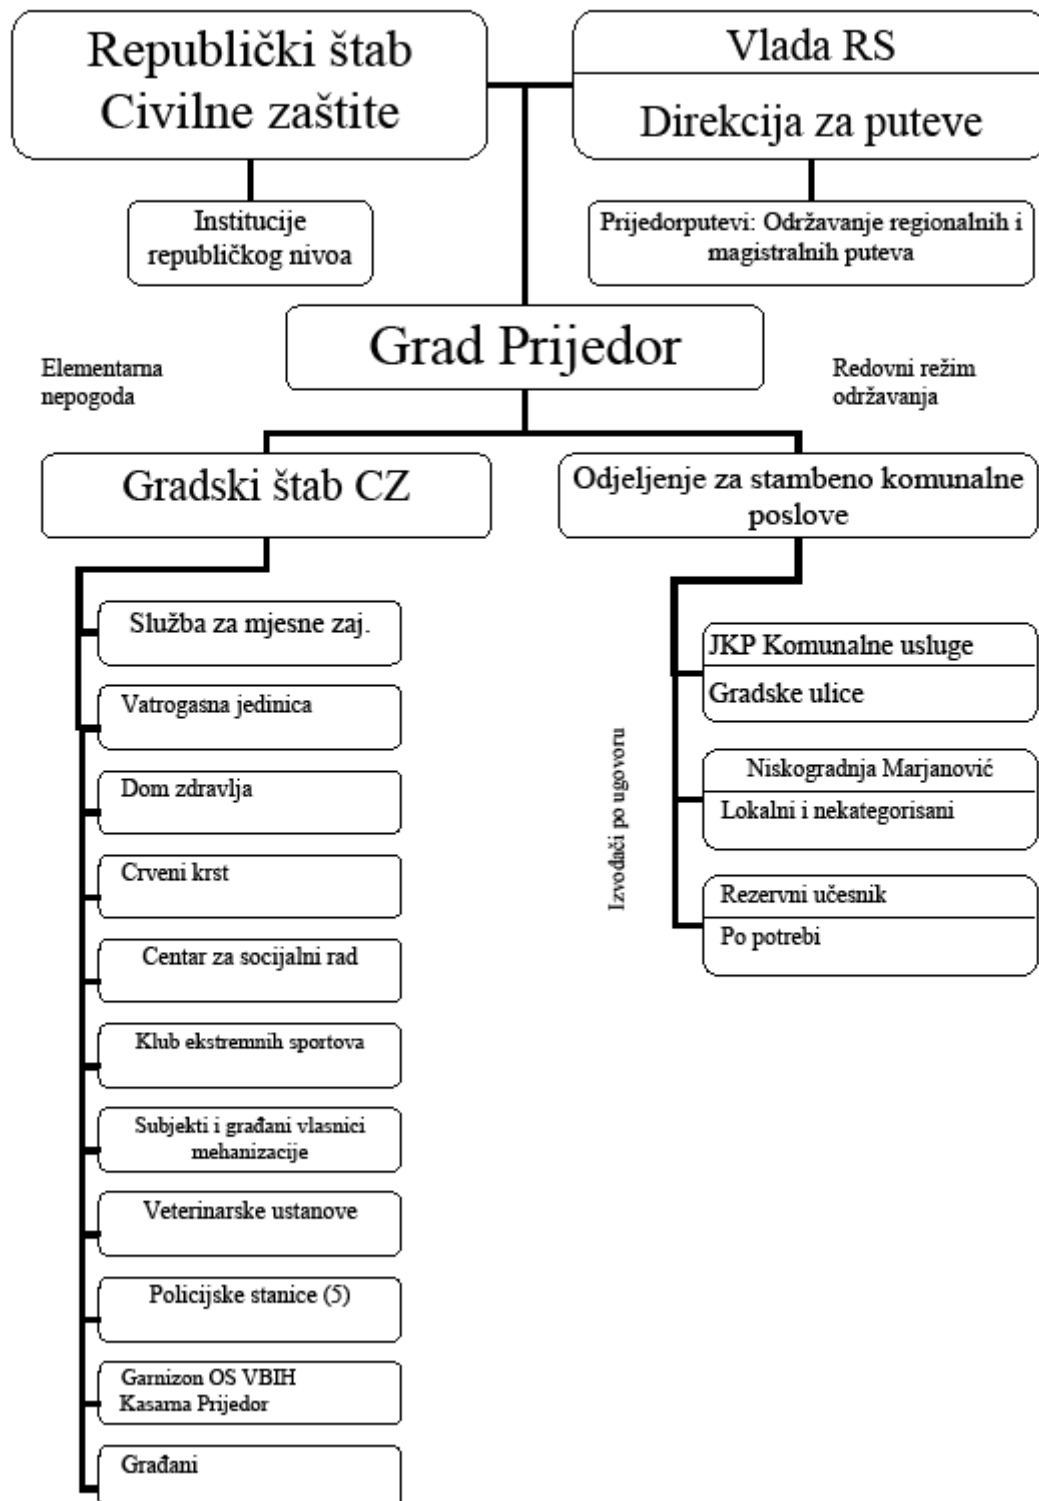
Republički štab Civilne zaštite

Vlada RS

Direkcija za puteve

Institucije republičkog nivoa

Prijedorputevi: Održavanje regionalnih i magistralnih puteva

Grad Prijedor

Elementarna nepogoda

Redovni režim održavanja

Gradski štab CZ

Odjeljenje za stambeno komunalne poslove

Služba za mjesne zaj.

Vatrogasna jedinica

Dom zdravlja

Crveni krst

Centar za socijalni rad

Klub ekstremnih sportova

Subjekti i građani vlasnici mehanizacije

Veterinarske ustanove

Policijske stanice (5)

Garnizon OS VBIH Kasarna Prijedor

Građani

Izvođači po ugovoru

JKP Komunalne usluge

Gradske ulice

Niskogradnja Marjanović

Lokalni i nekategorisani

Rezervni učesnik

Po potrebi